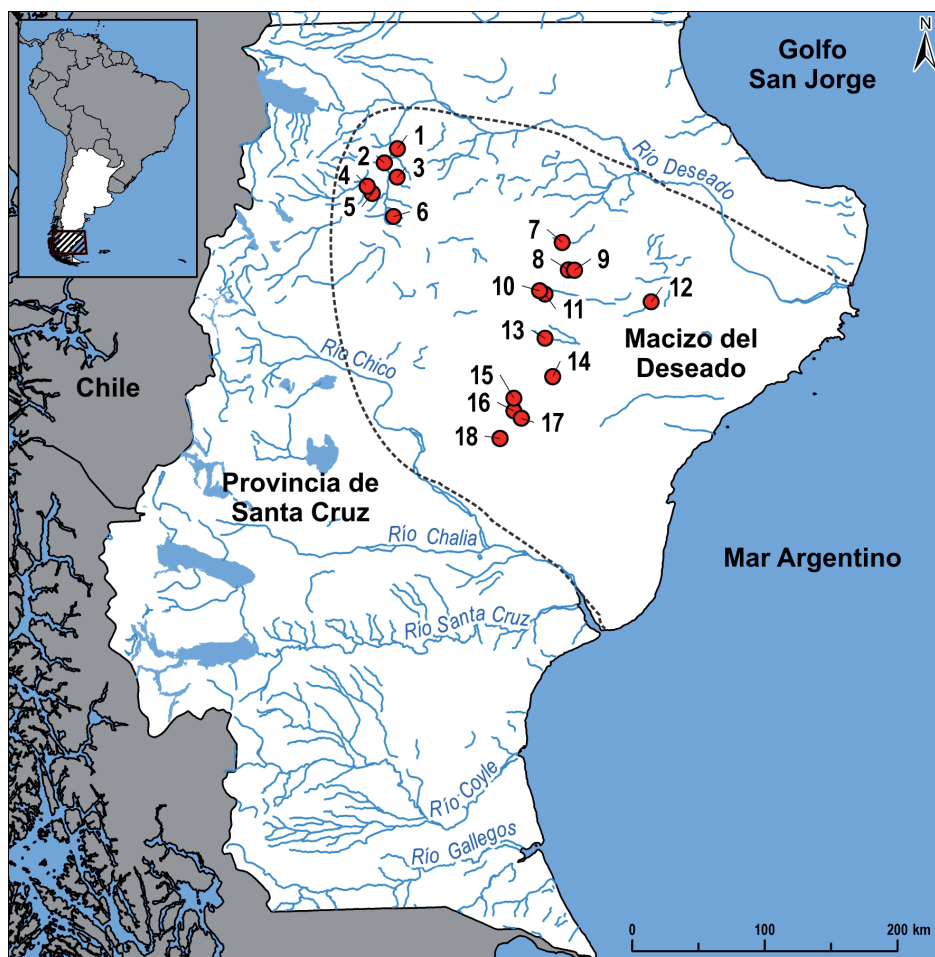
N

Golfo San Jorge

1
2
3
4
5
6

Río Deseado

7
8
9
10
11
12
13
14
15
16
17
18

Macizo del Deseado

Chile

Río Chico

Provincia de Santa Cruz

Río Chalia

Mar Argentino

Río Santa Cruz

Río Coyle

Río Gallegos

0
100
200 km